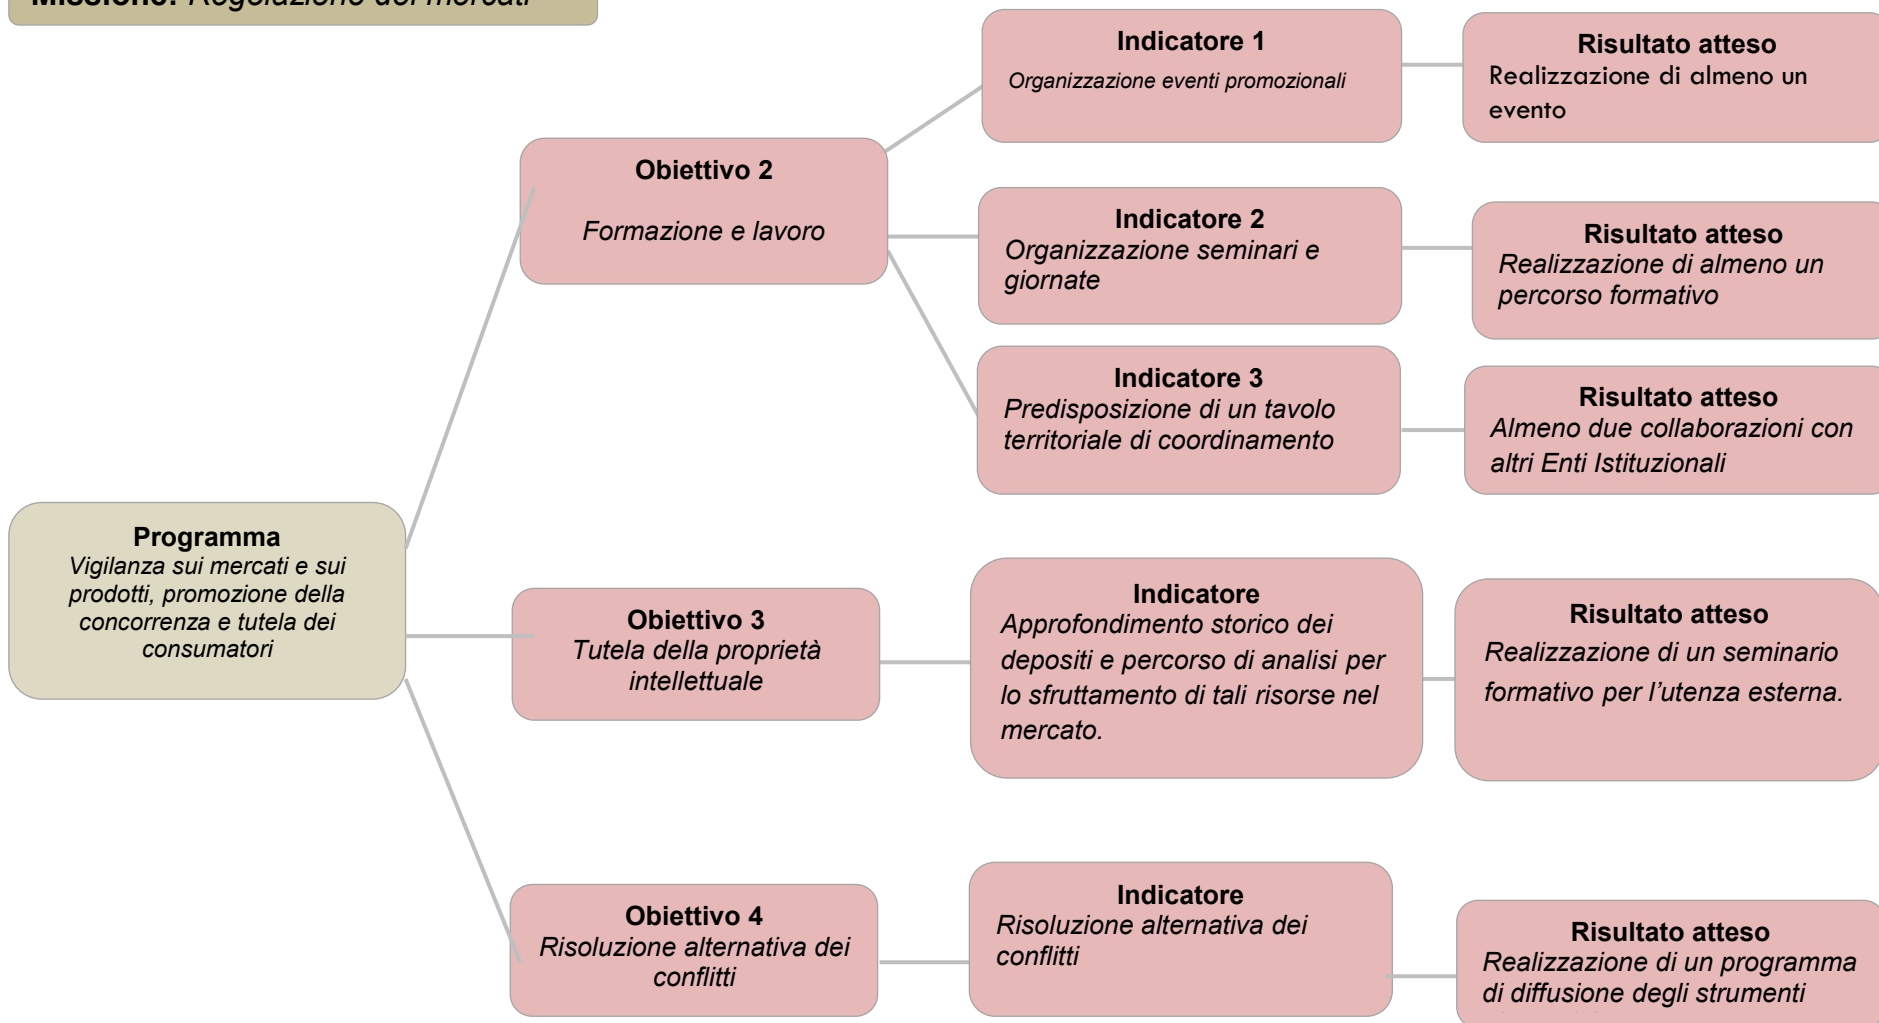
Missione: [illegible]

Programma
Vigilanza sui mercati e sui prodotti, promozione della concorrenza e tutela dei consumatori

Obiettivo 2
Formazione e lavoro

Indicatore 1
Organizzazione eventi promozionali

Risultato atteso
Realizzazione di almeno un evento

Indicatore 2
Organizzazione seminari e giornate

Risultato atteso
Realizzazione di almeno un percorso formativo

Indicatore 3
Predisposizione di un tavolo territoriale di coordinamento

Risultato atteso
Almeno due collaborazioni con altri Enti Istituzionali

Obiettivo 3
Tutela della proprietà intellettuale

Indicatore
Approfondimento storico dei depositi e percorso di analisi per lo sfruttamento di tali risorse nel mercato.

Risultato atteso
Realizzazione di un seminario formativo per l'utenza esterna.

Obiettivo 4
Risoluzione alternativa dei conflitti

Indicatore
Risoluzione alternativa dei conflitti

Risultato atteso
Realizzazione di un programma di diffusione degli strumenti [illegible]